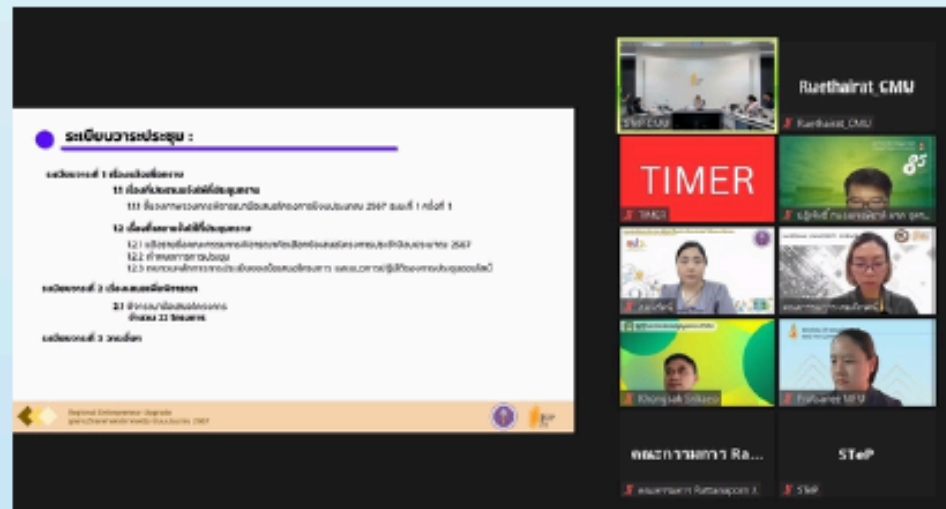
ระเบียบวาระการประชุม :

ระเบียบวาระที่ 1 เรื่องแจ้งเพื่อทราบ
1.1 เรื่องที่ประธานแจ้งให้ที่ประชุมทราบ
1.1.1 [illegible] 2567 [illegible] 1 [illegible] 1
1.2 เรื่องที่เลขานุการแจ้งให้ที่ประชุมทราบ
1.2.1 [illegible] 2567
1.2.2 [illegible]
1.2.3 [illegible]
ระเบียบวาระที่ 2 เรื่องเสนอเพื่อพิจารณา
2.1 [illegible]
จำนวน 33 โครงการ
ระเบียบวาระที่ 3 วาระอื่นๆ

Regional Entrepreneur Upgrade
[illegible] 2567

STeP CMU
Ruethairat_CMU
Ruethairat_CMU
TIMER
TIMER
85
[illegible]
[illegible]
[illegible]
Khongsak Srikaeo
Pratumrat MFU
คณะกรรมการ Ra...
คณะกรรมการ Rattanaporn J.
STeP
STeP